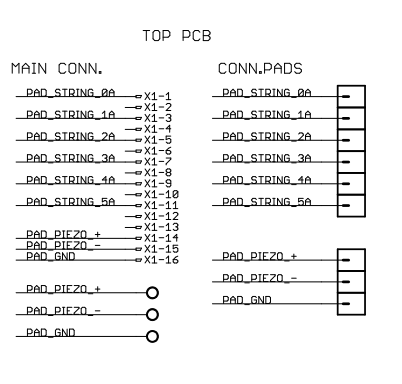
TOP PCB

MAIN CONN.

PAD_STRING_0A
PAD_STRING_1A
PAD_STRING_2A
PAD_STRING_3A
PAD_STRING_4A
PAD_STRING_5A
PAD_PIEZO_+
PAD_PIEZO_-
PAD_GND

X1-1
X1-2
X1-3
X1-4
X1-5
X1-6
X1-7
X1-8
X1-9
X1-10
X1-11
X1-12
X1-13
X1-14
X1-15
X1-16

PAD_PIEZO_+
PAD_PIEZO_-
PAD_GND

CONN.PADS

PAD_STRING_0A
PAD_STRING_1A
PAD_STRING_2A
PAD_STRING_3A
PAD_STRING_4A
PAD_STRING_5A

PAD_PIEZO_+
PAD_PIEZO_-
PAD_GND